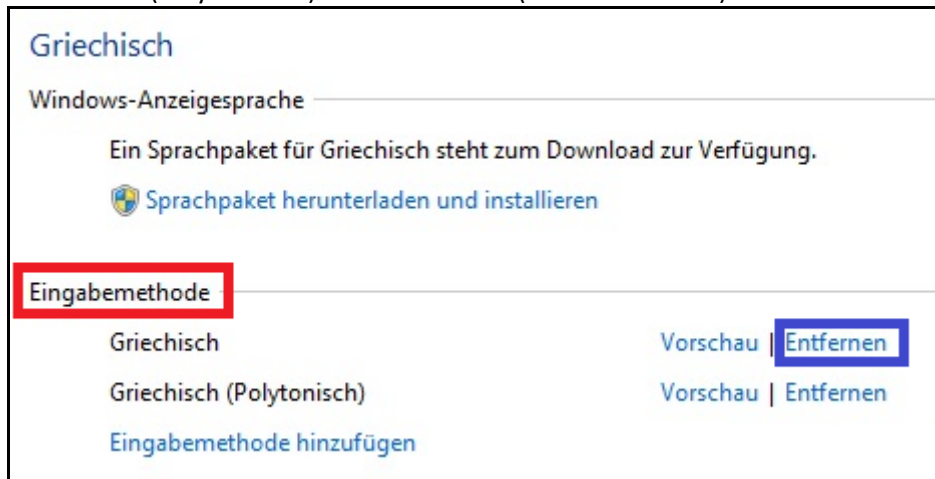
Griechisch

Windows-Anzeigesprache

Ein Sprachpaket für Griechisch steht zum Download zur Verfügung.

Sprachpaket herunterladen und installieren

Eingabemethode

Griechisch Vorschau | Entfernen

Griechisch (Polytonisch) Vorschau | Entfernen

Eingabemethode hinzufügen